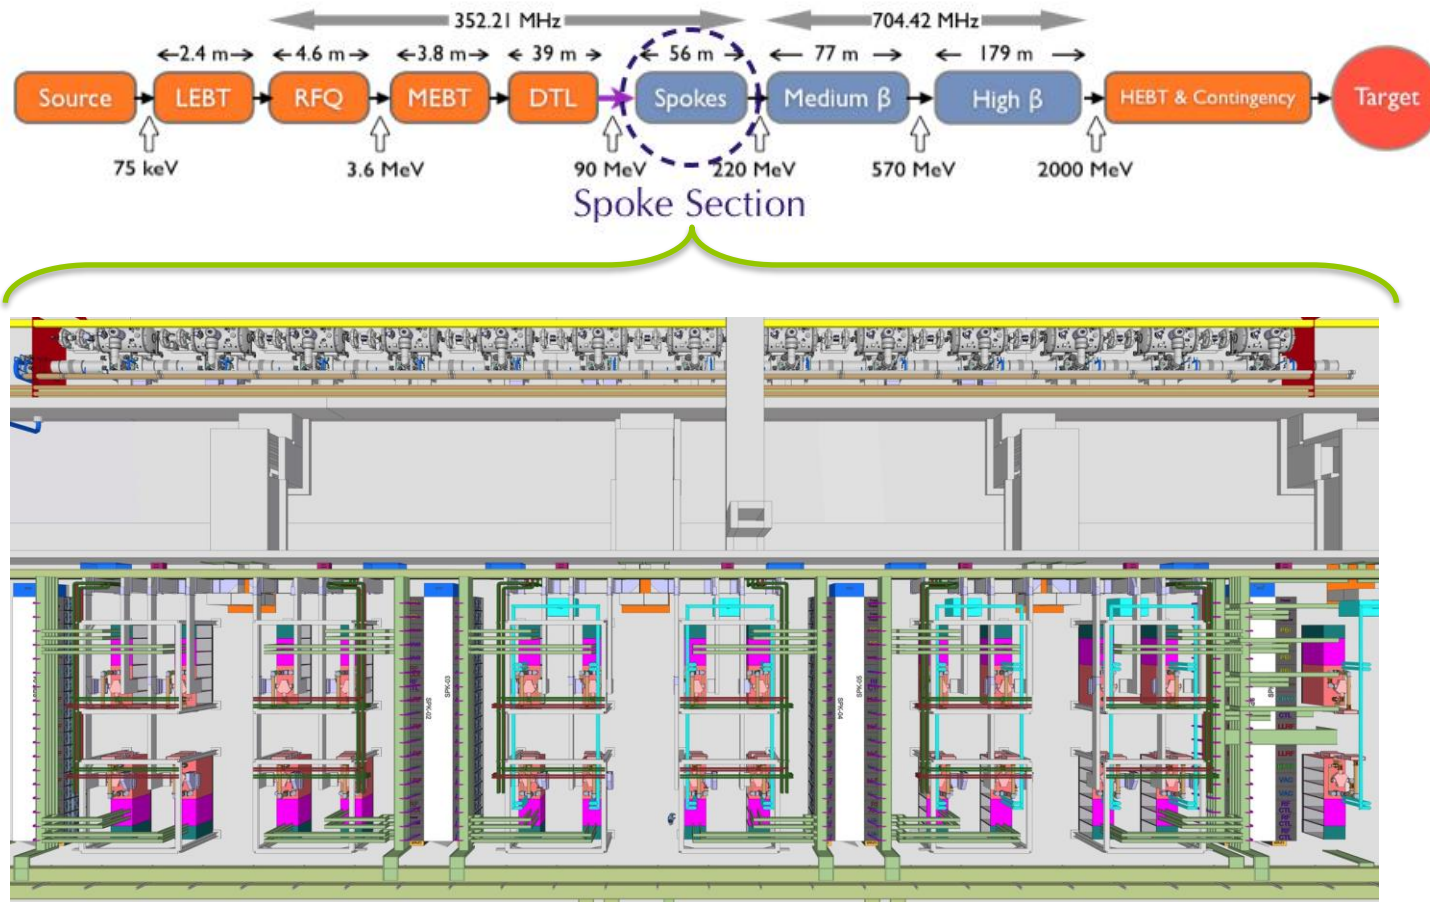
352.21 MHz

704.42 MHz

←2.4 m→ ←4.6 m→ ←3.8 m→ ← 39 m → ← 56 m → ← 77 m → ← 179 m →

Source LEBT RFQ MEBT DTL Spokes Medium β High β HEBT & Contingency Target

75 keV

3.6 MeV

90 MeV

220 MeV

570 MeV

2000 MeV

Spoke Section

SPK-02

SPK-03

SPK-04

SPK-05